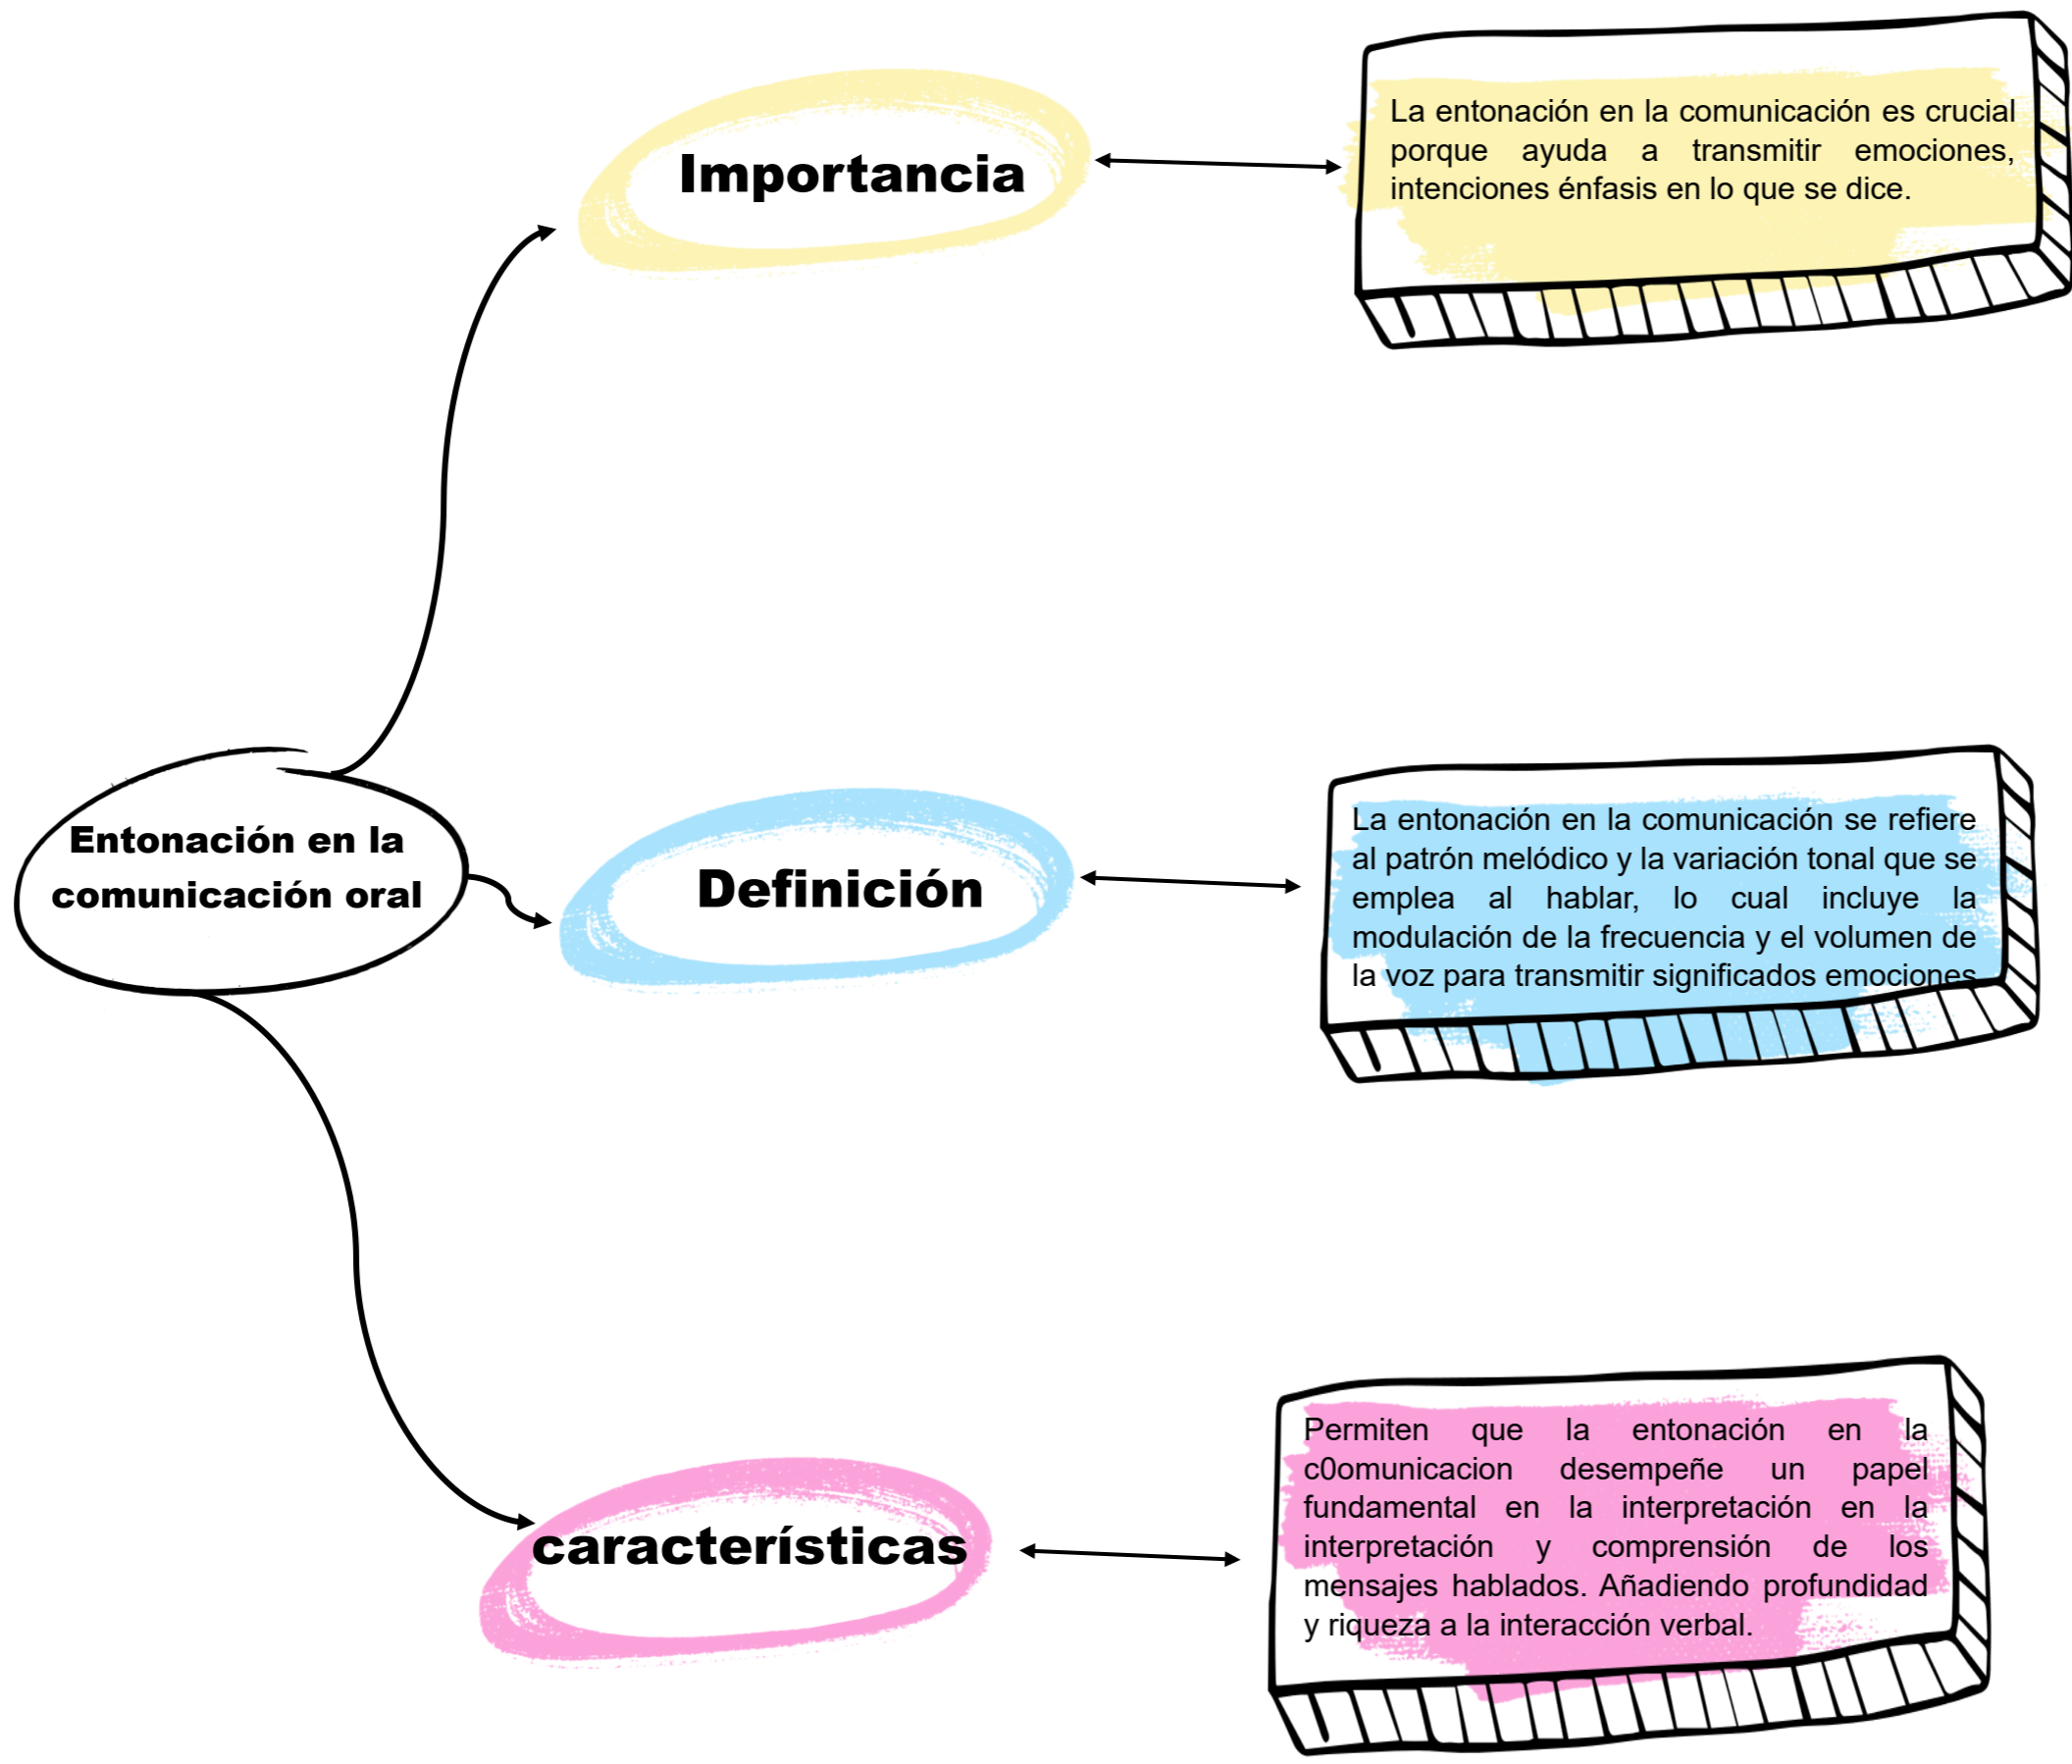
Importancia

La entonación en la comunicación es crucial porque ayuda a transmitir emociones, intenciones énfasis en lo que se dice.

Entonación en la comunicación oral

Definición

La entonación en la comunicación se refiere al patrón melódico y la variación tonal que se emplea al hablar, lo cual incluye la modulación de la frecuencia y el volumen de la voz para transmitir significados emociones

características

Permiten que la entonación en la c0omunicacion desempeñe un papel fundamental en la interpretación en la interpretación y comprensión de los mensajes hablados. Añadiendo profundidad y riqueza a la interacción verbal.